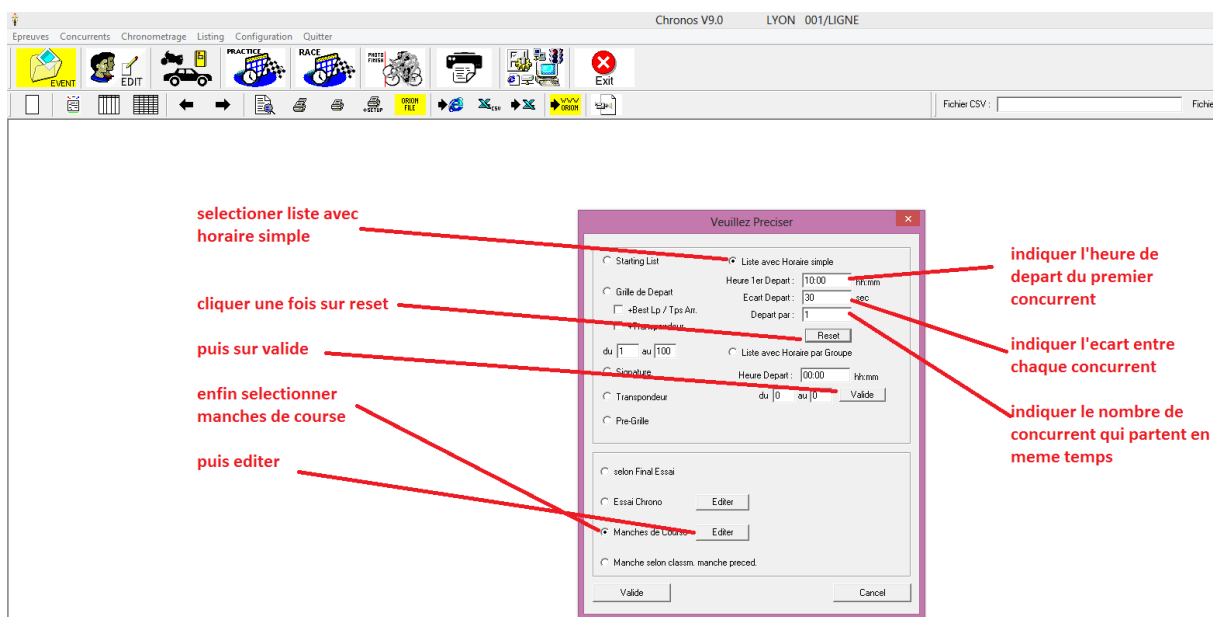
Chronos V9.0 LYON 001/LIGNE

Epreuves Concurrents Chronometrage Listing Configuration Quitter

EVENT EDIT PRACTICE RACE PHOTO FINISH Exit

ORION FILE ORION

Fichier CSV : Fichie

Veuillez Preciser

selectioner liste avec horaire simple

cliquer une fois sur reset

puis sur valide

enfin selectionner manches de course

puis editer

indiquer l'heure de depart du premier concurrent

indiquer l'ecart entre chaque concurrent

indiquer le nombre de concurrent qui partent en meme temps

Starting List

Liste avec Horaire simple

Heure 1er Depart : 10:00 hh:mm

Grille de Depart

Ecart Depart : 30 sec

+Best Lp / Tps Arr.

Depart par : 1

+Transpondeur

Reset

du 1 au 100

Liste avec Horaire par Groupe

Signature

Heure Depart : 00:00 hh:mm

Transpondeur

du 0 au 0 Valide

Pre-Grille

selon Final Essai

Essai Chrono Editer

Manches de Course Editer

Manche selon classm. manche preced.

Valide

Cancel